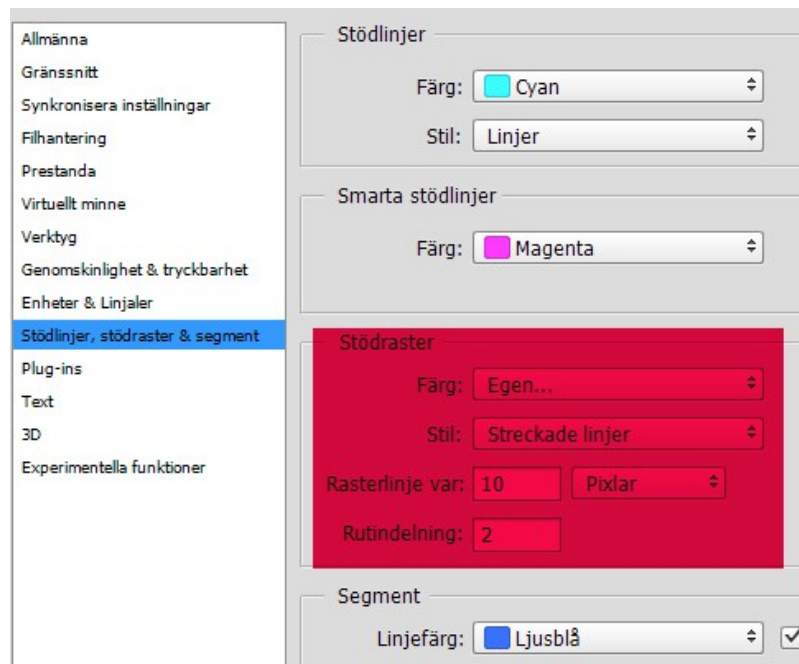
Allmänna
Gränssnitt
Synkronisera inställningar
Filhantering
Prestanda
Virtuellt minne
Verktyg
Genomskinlighet & tryckbarhet
Enheter & Linjaler
Stödlinjer, stödraster & segment
Plug-ins
Text
3D
Experimentella funktioner

Stödlinjer

Färg: Cyan

Stil: Linjer

Smarta stödlinjer

Färg: Magenta

Stödraster

Färg: Egen...

Stil: Streckade linjer

Rasterlinje var: 10 Pixlar

Rutindelning: 2

Segment

Linjefärg: Ljusblå